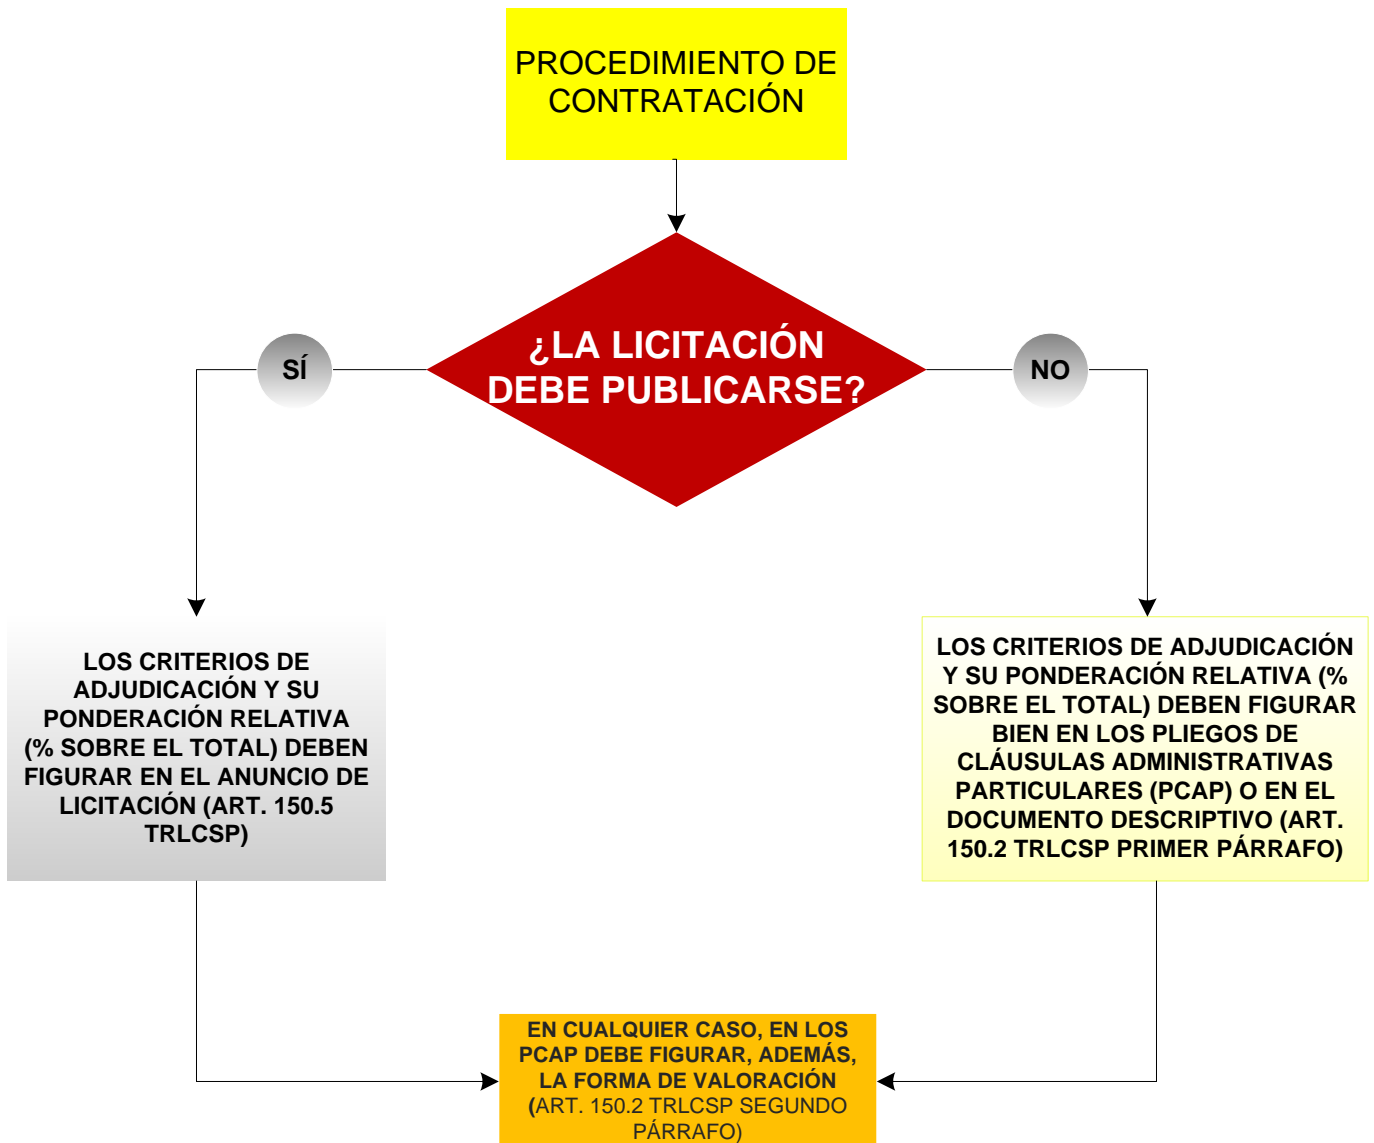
PROCEDIMIENTO DE CONTRATACIÓN

¿LA LICITACIÓN DEBE PUBLICARSE?

SÍ

NO

LOS CRITERIOS DE ADJUDICACIÓN Y SU PONDERACIÓN RELATIVA (% SOBRE EL TOTAL) DEBEN FIGURAR EN EL ANUNCIO DE LICITACIÓN (ART. 150.5 TRLCSP)

LOS CRITERIOS DE ADJUDICACIÓN Y SU PONDERACIÓN RELATIVA (% SOBRE EL TOTAL) DEBEN FIGURAR BIEN EN LOS PLIEGOS DE CLÁUSULAS ADMINISTRATIVAS PARTICULARES (PCAP) O EN EL DOCUMENTO DESCRIPTIVO (ART. 150.2 TRLCSP PRIMER PÁRRAFO)

EN CUALQUIER CASO, EN LOS PCAP DEBE FIGURAR, ADEMÁS, LA FORMA DE VALORACIÓN (ART. 150.2 TRLCSP SEGUNDO PÁRRAFO)